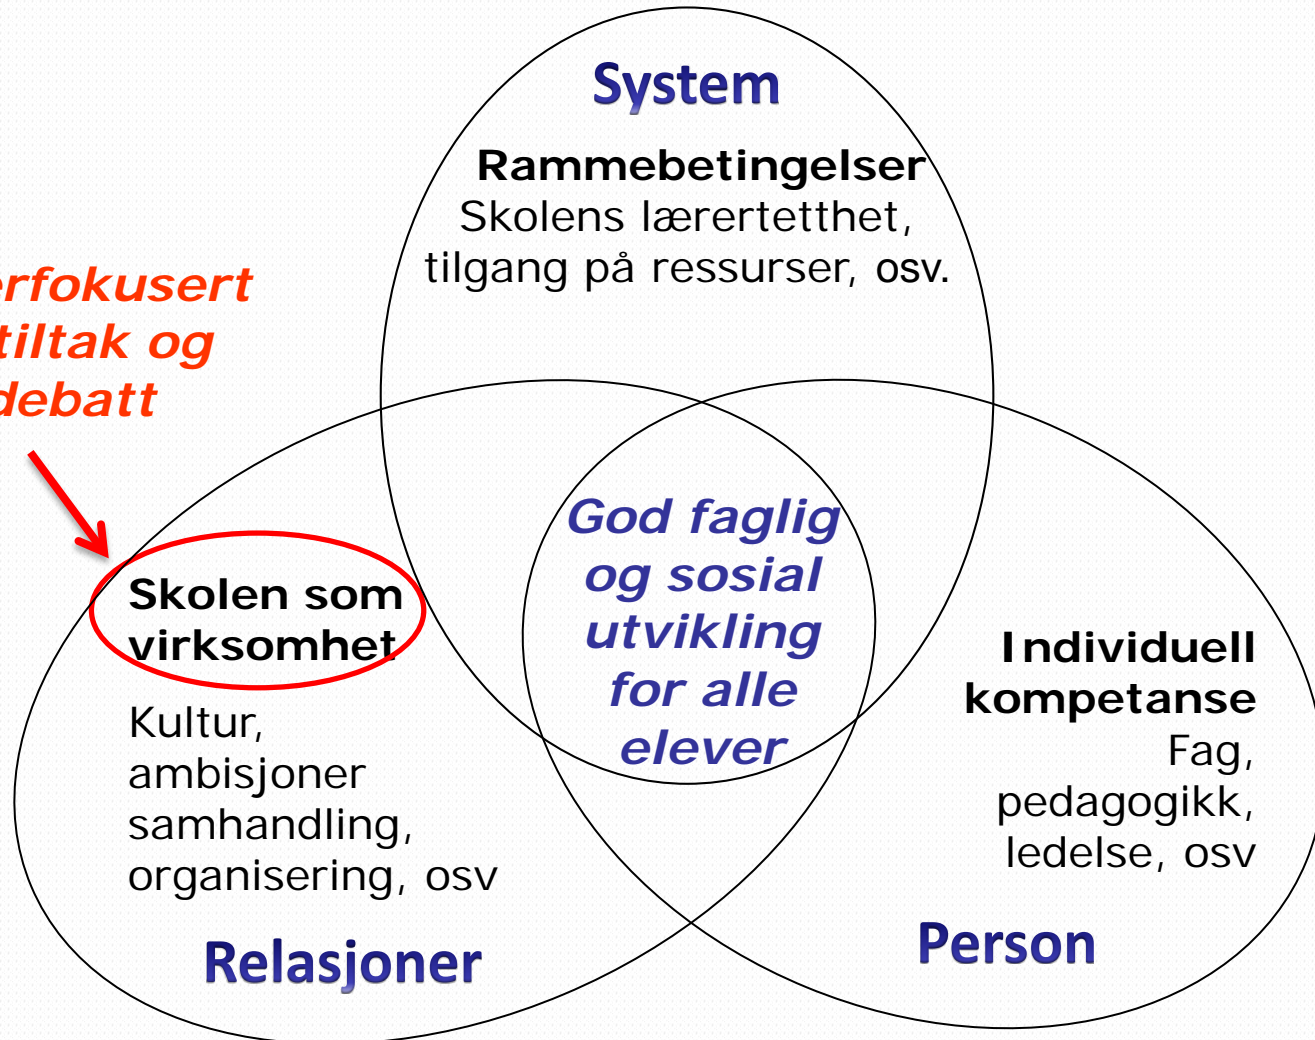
System

Rammebetingelser
Skolens lærertetthet, tilgang på ressurser, osv.

erfokusert
tiltak og
debatt

Skolen som virksomhet

Kultur, ambisjoner samhandling, organisering, osv

God faglig og sosial utvikling for alle elever

Individuell kompetanse
Fag, pedagogikk, ledelse, osv

Relasjoner

Person